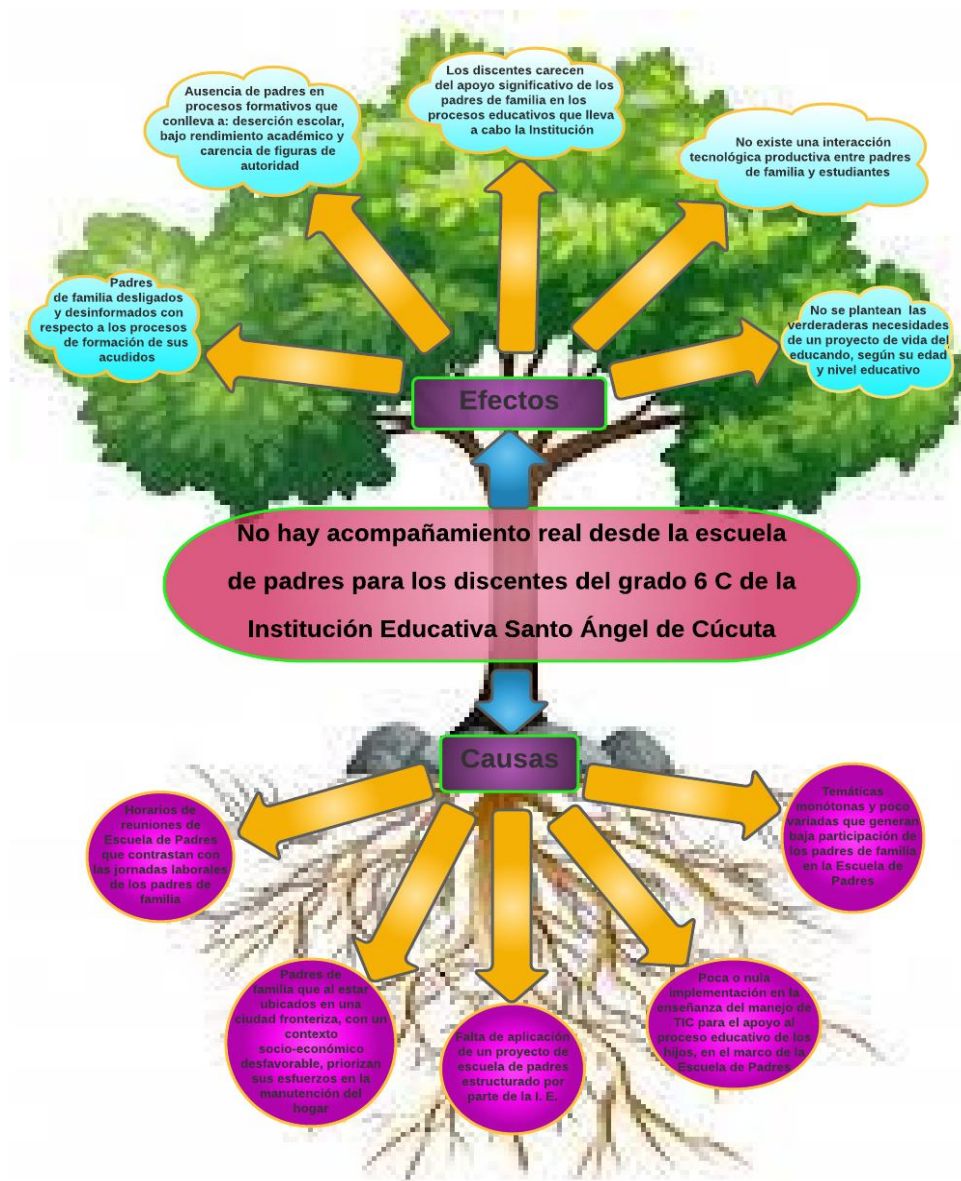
Ausencia de padres en procesos formativos que conlleva a: deserción escolar, bajo rendimiento académico y carencia de figuras de autoridad

Los discentes carecen del apoyo significativo de los padres de familia en los procesos educativos que lleva a cabo la Institución

No existe una interacción tecnológica productiva entre padres de familia y estudiantes

Padres de familia desligados y desinformados con respecto a los procesos de formación de sus acudidos

No se plantean las verderaderas necesidades de un proyecto de vida del educando, según su edad y nivel educativo

Efectos

No hay acompañamiento real desde la escuela de padres para los discentes del grado 6 C de la Institución Educativa Santo Ángel de Cúcuta

Causas

Horarios de reuniones de Escuela de Padres que contrastan con las jornadas laborales de los padres de familia

Temáticas monótonas y poco variadas que generan baja participación de los padres de familia en la Escuela de Padres

Padres de familia que al estar ubicados en una ciudad fronteriza, con un contexto socio-económico desfavorable, priorizan sus esfuerzos en la manutención del hogar

Falta de aplicación de un proyecto de escuela de padres estructurado por parte de la I. E.

Poca o nula implementación en la enseñanza del manejo de TIC para el apoyo al proceso educativo de los hijos, en el marco de la Escuela de Padres